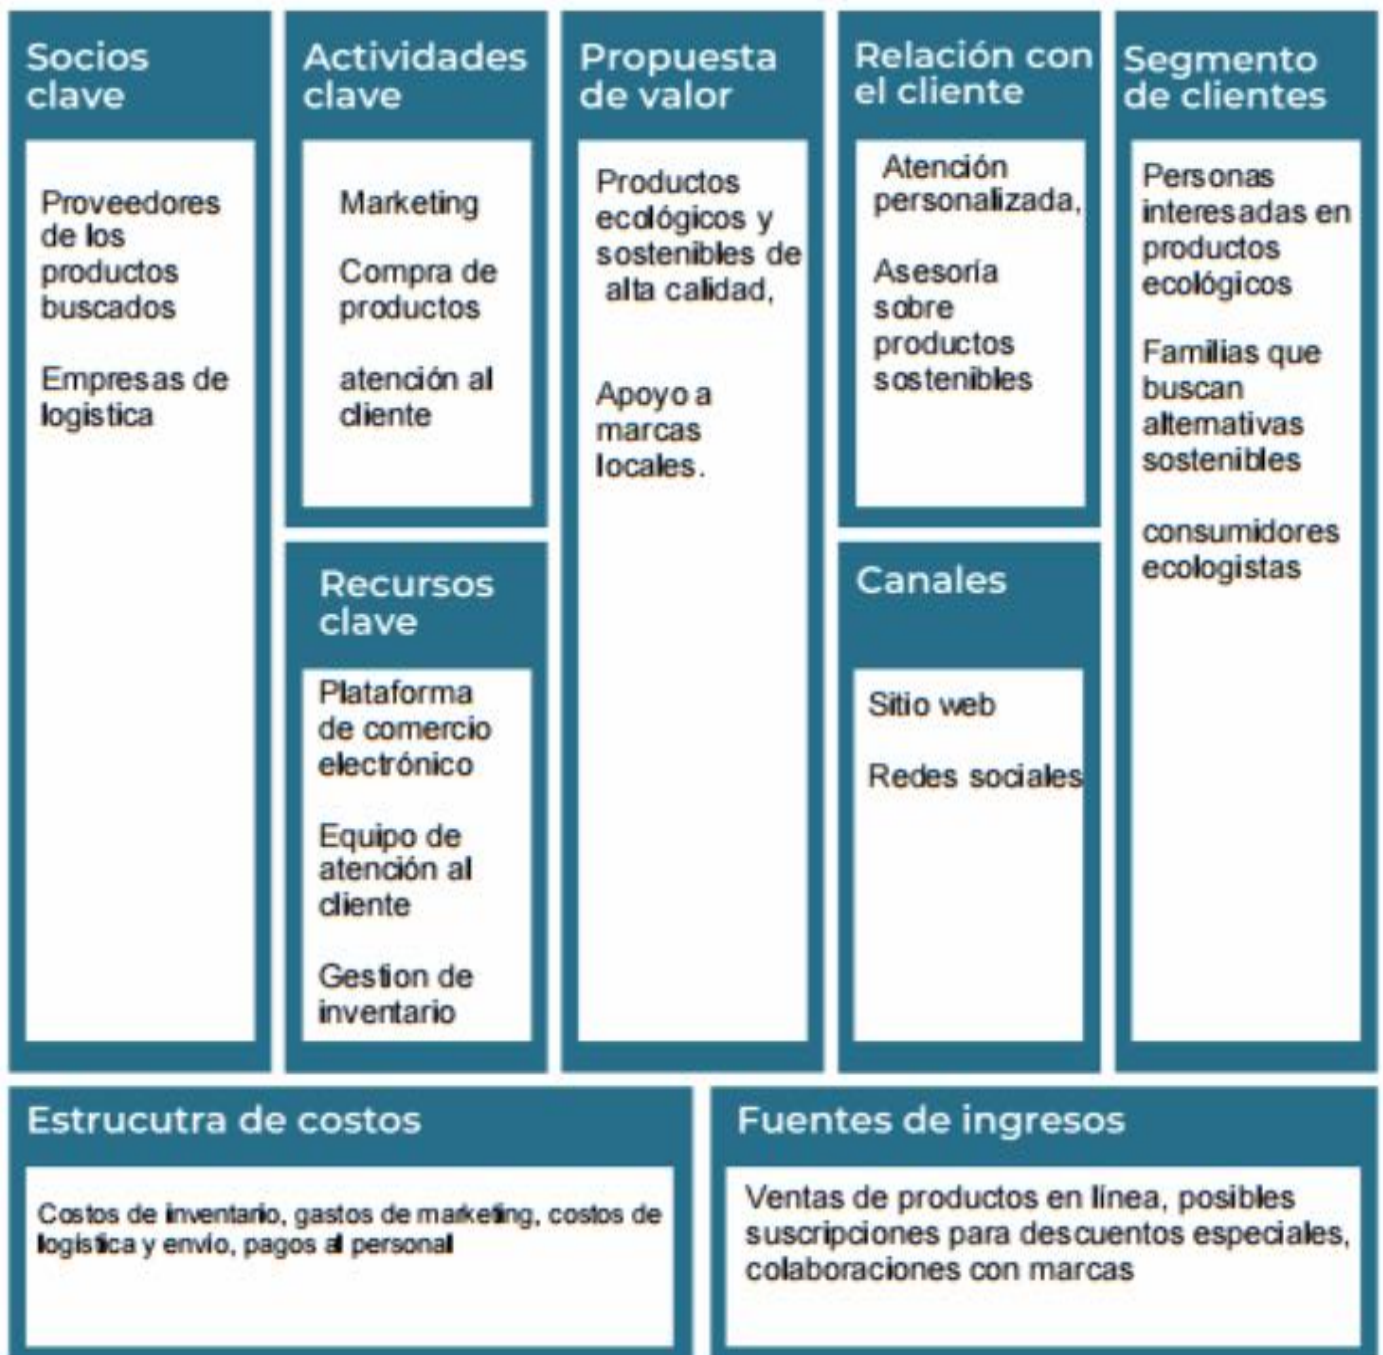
Socios clave

Proveedores de los productos buscados

Empresas de logistica

Actividades clave

Marketing

Compra de productos

atención al cliente

Recursos clave

Plataforma de comercio electrónico

Equipo de atención al cliente

Gestion de inventario

Propuesta de valor

Productos ecológicos y sostenibles de alta calidad,

Apoyo a marcas locales.

Relación con el cliente

Atención personalizada,

Asesoría sobre productos sostenibles

Canales

Sitio web

Redes sociales

Segmento de clientes

Personas interesadas en productos ecológicos

Familias que buscan alternativas sostenibles

consumidores ecologistas

Estrucutra de costos

Costos de inventario, gastos de marketing, costos de logistica y envio, pagos al personal

Fuentes de ingresos

Ventas de productos en línea, posibles suscripciones para descuentos especiales, colaboraciones con marcas